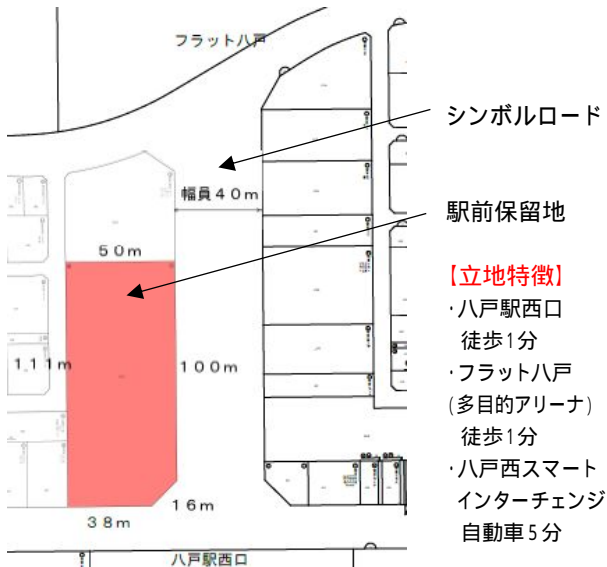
フラット八戸

シンボルロード

幅員40m

駅前保留地

50m

111m

100m

16m

38m

八戸駅西口

【立地特徴】
・八戸駅西口
徒歩1分
・フラット八戸
(多目的アリーナ)
徒歩1分
・八戸西スマート
インターチェンジ
自動車5分